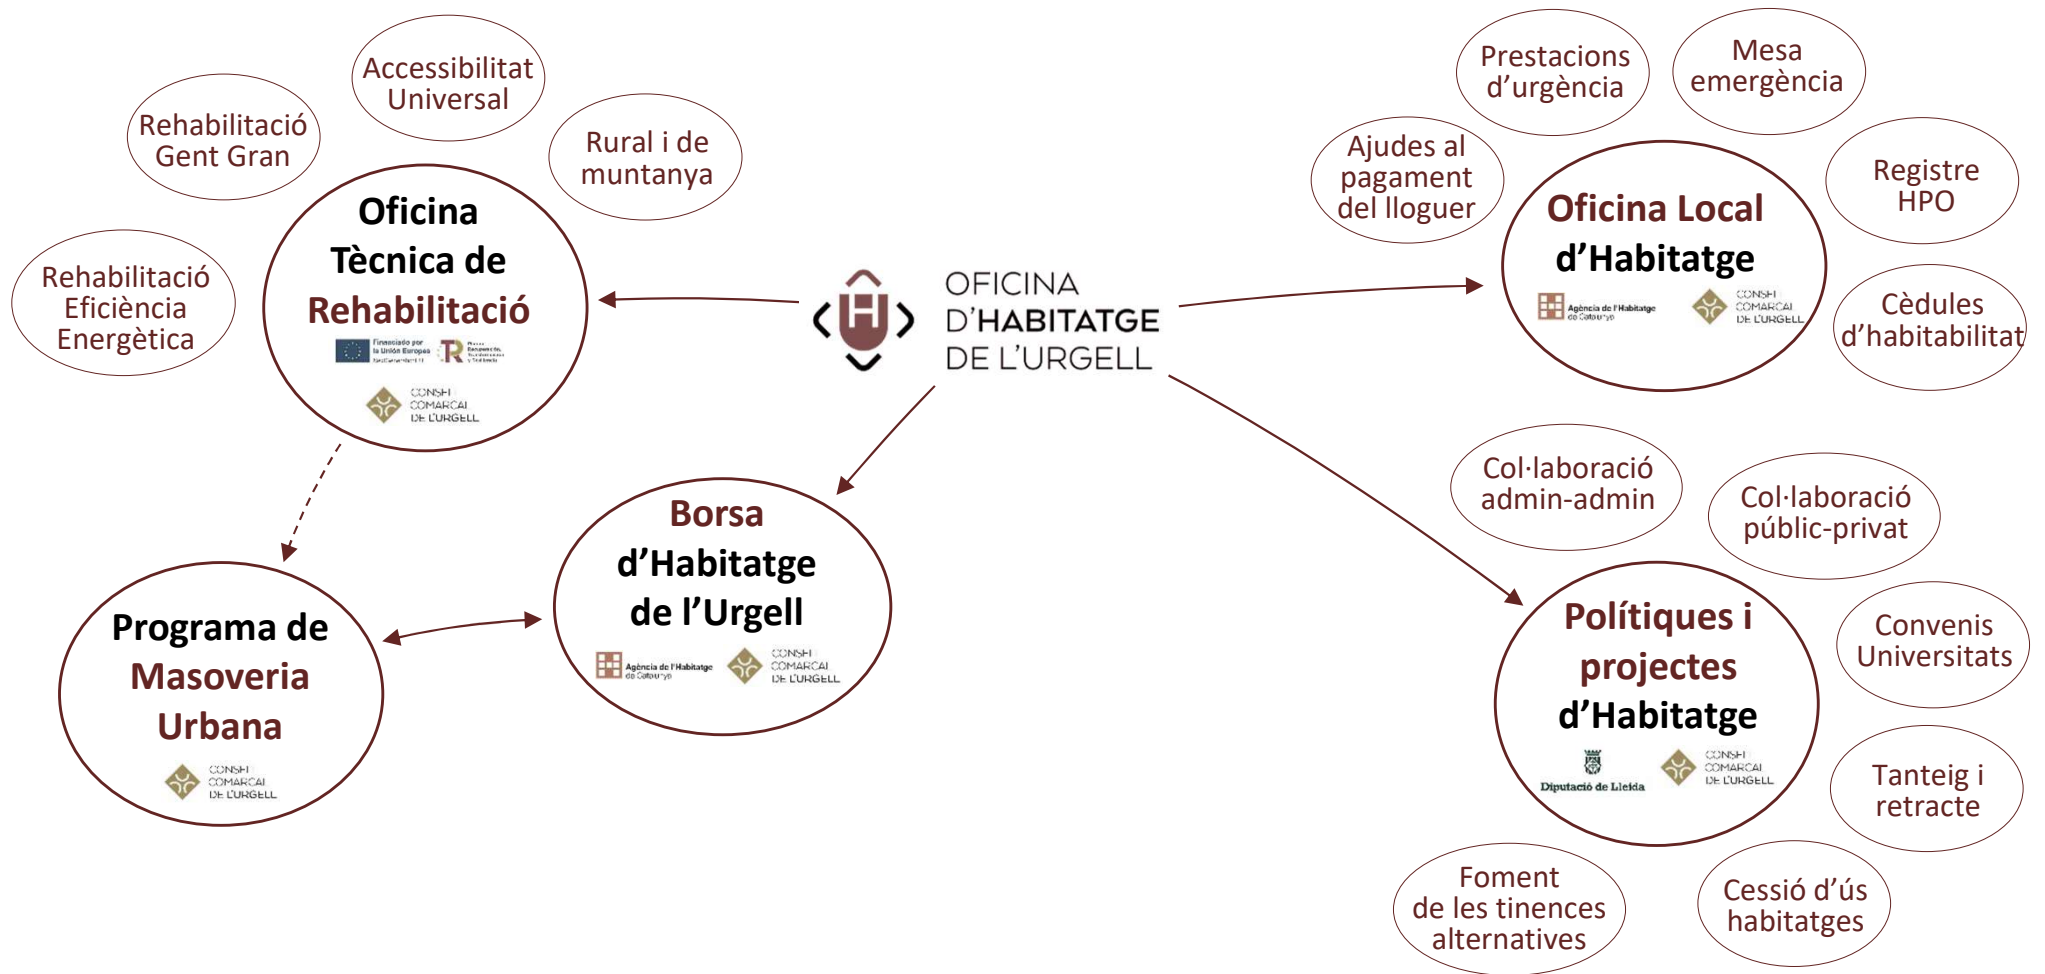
Accessibilitat Universal

Rehabilitació Gent Gran

Rural i de muntanya

Rehabilitació Eficiència Energètica

Oficina Tècnica de Rehabilitació

Financiado por la Unión Europea NextGenerationEU

Plan de Recuperación, Transformación y Resiliencia

CONSELL COMARCAL DE L'URGELL

OFICINA D'HABITATGE DE L'URGELL

Prestacions d'urgència

Mesa emergència

Ajudes al pagament del lloguer

Registre HPO

Oficina Local d'Habitatge

Agència de l'Habitatge de Catalunya

CONSELL COMARCAL DE L'URGELL

Cèdules d'habitabilitat

Borsa d'Habitatge de l'Urgell

Agència de l'Habitatge de Catalunya

CONSELL COMARCAL DE L'URGELL

Programa de Masoveria Urbana

CONSELL COMARCAL DE L'URGELL

Col·laboració admin-admin

Col·laboració públic-privat

Polítiques i projectes d'Habitatge

Diputació de Lleida

CONSELL COMARCAL DE L'URGELL

Convenis Universitats

Tanteig i retracte

Foment de les tinences alternatives

Cessió d'ús habitatges